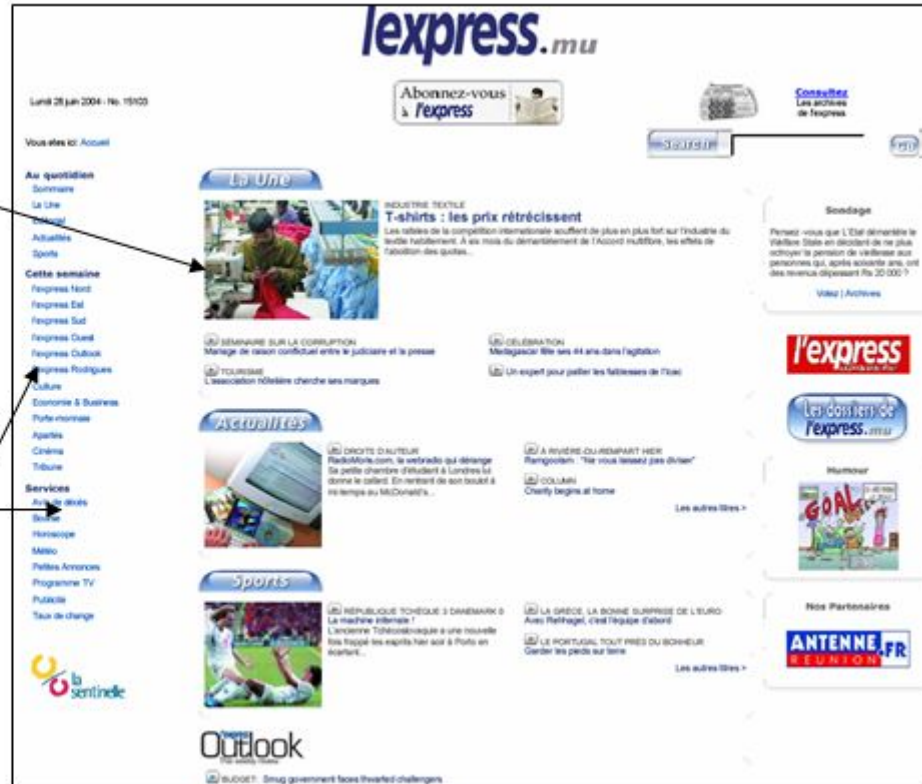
lexpress.mu

Lundi 28 juin 2004 - No. 15103

Abonnez-vous à l'express

Consultez Les archives de l'express

Search

Vous etes ici: Accueil

Au quotidien
Sommaire
La Une
Éditorial
Actualités
Sports

Cette semaine
l'express Nord
l'express Est
l'express Sud
l'express Ouest
l'express Outlook
l'express Rodrigues
Culture
Economie & Business
Porte-monnaie
Apartés
Cinéma
Tribune

Services
Avis de décès
Bourse
Horoscope
Météo
Petites Annonces
Programme TV
Publicité
Taux de change

la sentinelle

La Une

INDUSTRIE TEXTILE
T-shirts : les prix rétrécissent
Les ratées de la compétition internationale soufflent de plus en plus fort sur l'industrie du textile habillement. A six mois du démantèlement de l'Accord multifibre, les effets de l'abolition des quotas...

SÉMINAIRE SUR LA CORRUPTION
Mariage de raison conflictuel entre le judiciaire et la presse

CÉLÉBRATION
Madagascar fête ses 44 ans dans l'agitation

TOURISME
L'association hôtelière cherche ses marques

Un expert pour pallier les faiblesses de l'Icac

Actualités

DROITS D'AUTEUR
RadioMoris.com, la webradio qui dérange
Sa petite chambre d'étudiant à Londres lui donne le cafard. En rentrant de son boulot à mi-temps au McDonald's...

À RIVIÈRE-DU-REMPART HIER
Ramgoolam : "Ne vous laissez pas diviser"

COLUMN
Charity begins at home

Les autres titres >

Sports

RÉPUBLIQUE TCHÈQUE 3 DANEMARK 0
La machine infernale !
L'ancienne Tchécoslovaquie a une nouvelle fois frappé les esprits hier soir à Porto en écartant...

LA GRÈCE, LA BONNE SURPRISE DE L'EURO
Avec Rehhagel, c'est l'équipe d'abord

LE PORTUGAL TOUT PRÈS DU BONHEUR
Garder les pieds sur terre

Les autres titres >

Outlook

BUDGET: Smug government faces thwarted challengers

Sondage

Pensez-vous que l'Etat démantèle le Welfare State en décidant de ne plus octroyer la pension de vieillesse aux personnes qui, après soixante ans, ont des revenus dépassant Rs 20 000 ?

Votez | Archives

l'express

Les dossiers de l'express.mu

Humour

GOAL

Nos Partenaires

ANTENNE REUNION .FR